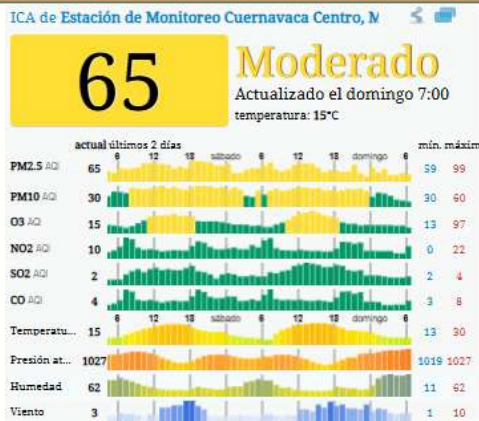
ICA de Estación de Monitoreo Cuernavaca Centro, M

65

Moderado

Actualizado el domingo 7:00

temperatura: 15°C

| | actual | últimos 2 días | mín. | máxim |
|---|---|---|---|---|
| PM2.5 AQI | 65 | 6 12 18 sábado 6 12 18 domingo 6 | 59 | 99 |
| PM10 AQI | 30 | | 30 | 60 |
| O3 AQI | 15 | | 13 | 97 |
| NO2 AQI | 10 | | 0 | 22 |
| SO2 AQI | 2 | | 2 | 4 |
| CO AQI | 4 | | 3 | 8 |
| Temperatu... | 15 | 6 12 18 sábado 6 12 18 domingo 6 | 13 | 30 |
| Presión at... | 1027 | | 1019 | 1027 |
| Humedad | 62 | | 11 | 62 |
| Viento | 3 | | 1 | 10 |